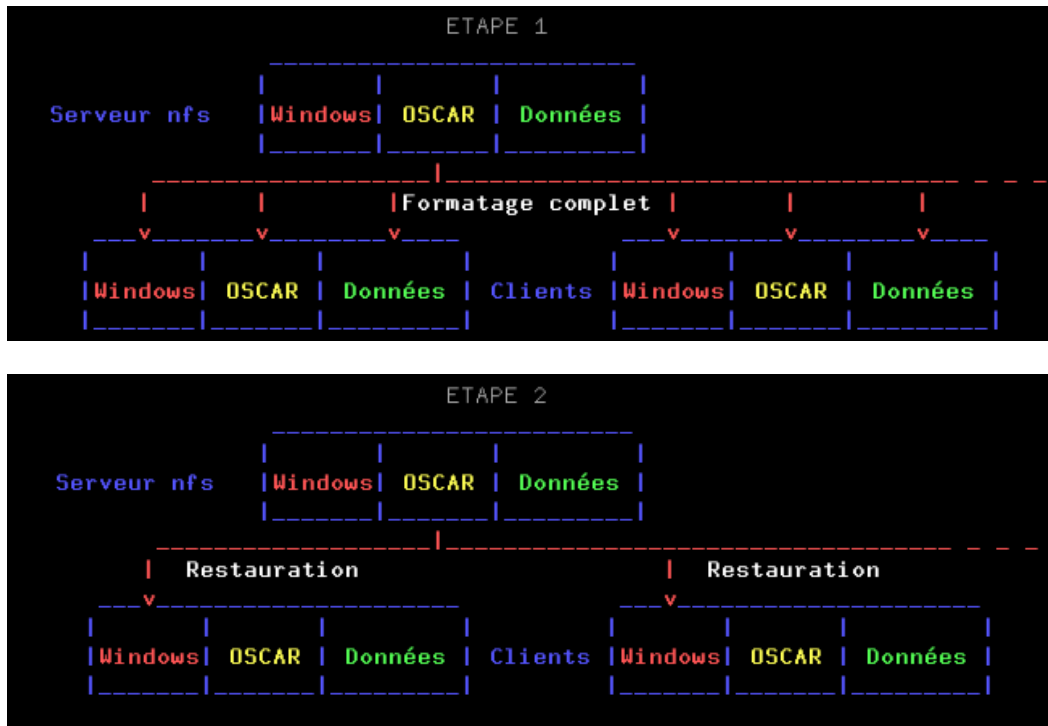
ETAPE 1

Serveur nfs |Windows| OSCAR | Données |

|Formatage complet |

|Windows| OSCAR | Données | Clients |Windows| OSCAR | Données |

ETAPE 2

Serveur nfs |Windows| OSCAR | Données |

| Restauration | Restauration

|Windows| OSCAR | Données | Clients |Windows| OSCAR | Données |